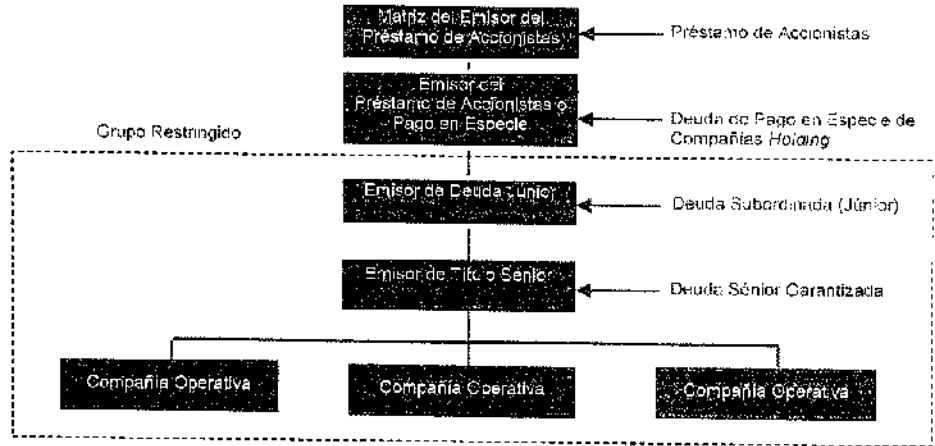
Matriz del Emisor del Préstamo de Accionistas

Préstamo de Accionistas

Emisor del Préstamo de Accionistas o Pago en Especie

Deuda de Pago en Especie de Compañías *Holding*

Grupo Restringido

Emisor de Deuda Júnior

Deuda Subordinada (Júnior)

Emisor de Título Sénior

Deuda Sénior Garantizada

Compañía Operativa

Compañía Operativa

Compañía Operativa